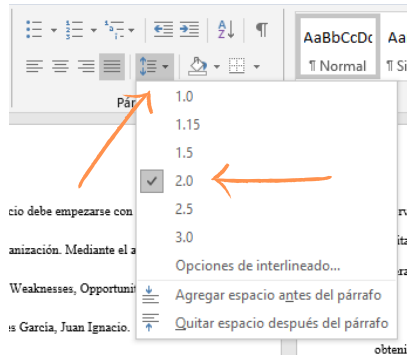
AaBbCcDc
¶ Normal
AaBbCcDc
¶ Si
Pár
1.0
1.15
1.5
2.0
2.5
3.0
Opciones de interlineado...
Agregar espacio antes del párrafo
Quitar espacio después del párrafo
cio debe empezarse con
anización. Mediante el a
Weaknesses, Opportunit
es Garcia, Juan Ignacio.
obteni